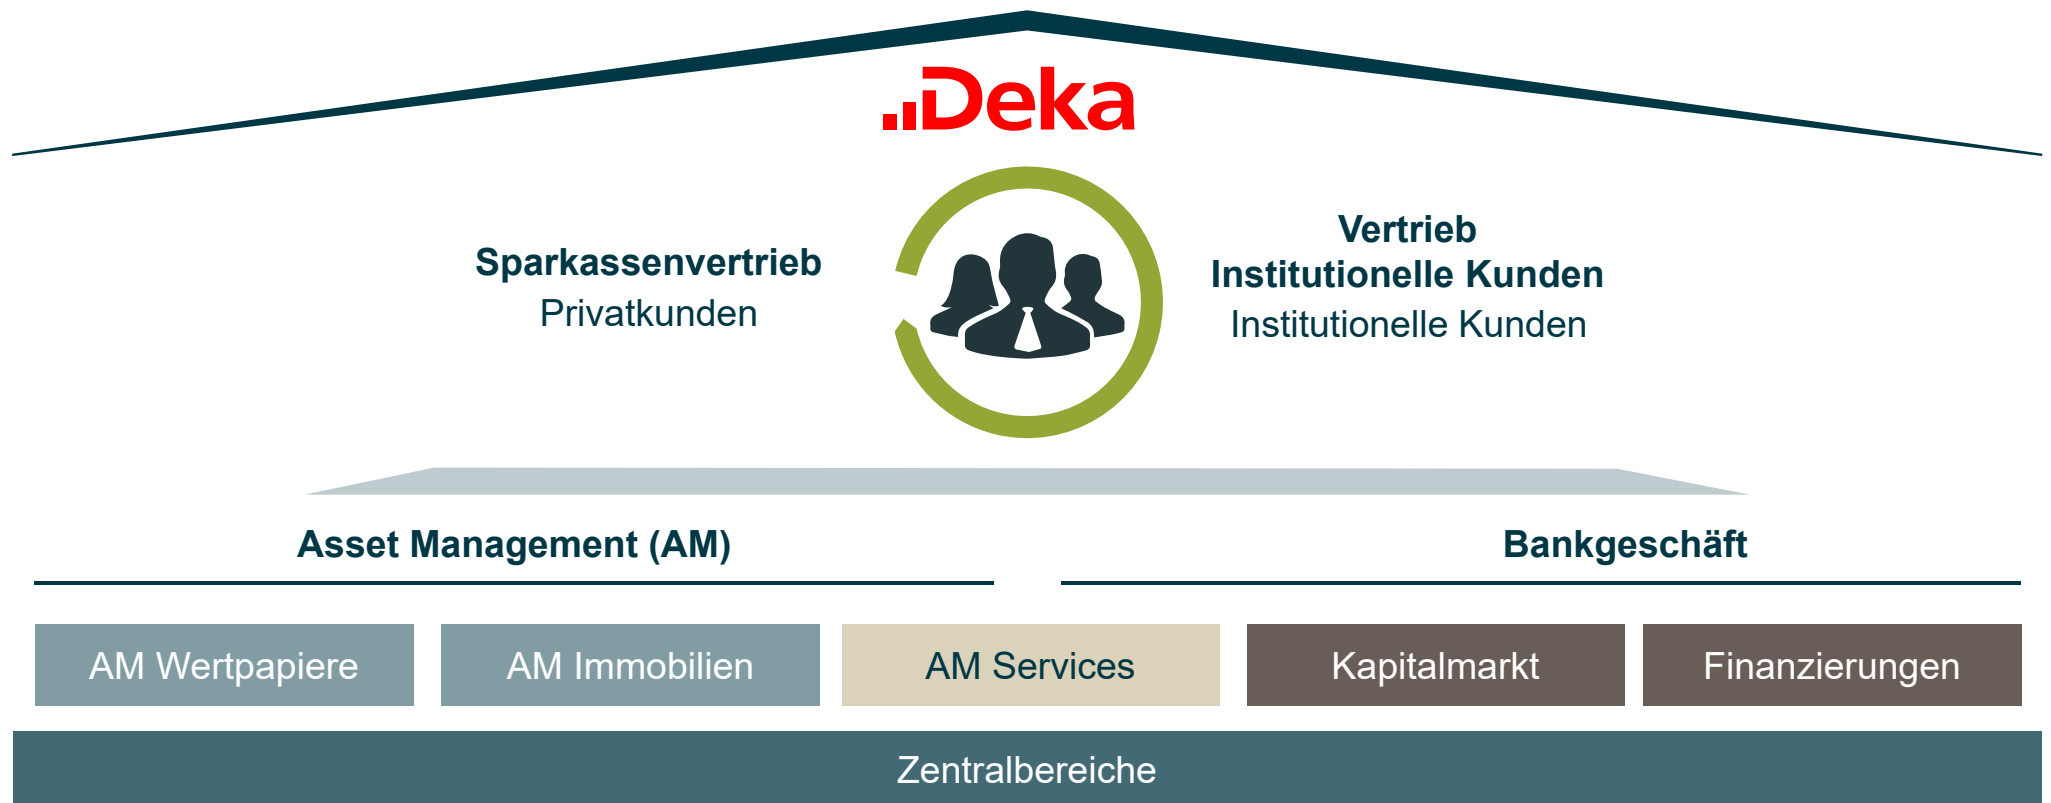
Deka

Sparkassenvertrieb
Privatkunden

Vertrieb
Institutionelle Kunden
Institutionelle Kunden

Asset Management (AM)

Bankgeschäft

AM Wertpapiere

AM Immobilien

AM Services

Kapitalmarkt

Finanzierungen

Zentralbereiche